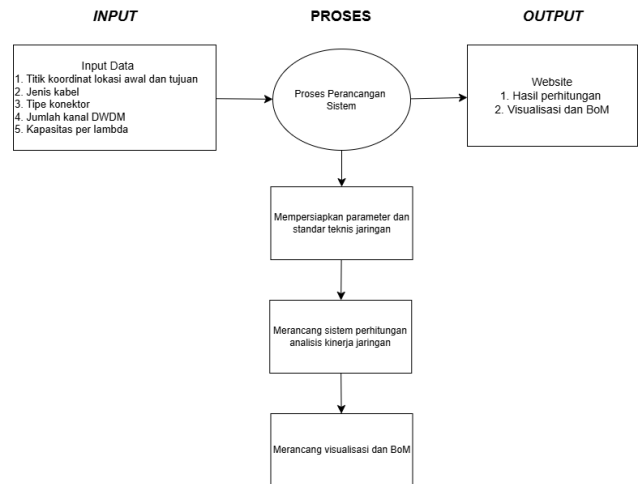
INPUT

PROSES

OUTPUT

Input Data
1. Titik koordinat lokasi awal dan tujuan
2. Jenis kabel
3. Tipe konektor
4. Jumlah kanal DWDM
5. Kapasitas per lambda

Proses Perancangan Sistem

Website
1. Hasil perhitungan
2. Visualisasi dan BoM

Mempersiapkan parameter dan standar teknis jaringan

Merancang sistem perhitungan analisis kinerja jaringan

Merancang visualisasi dan BoM